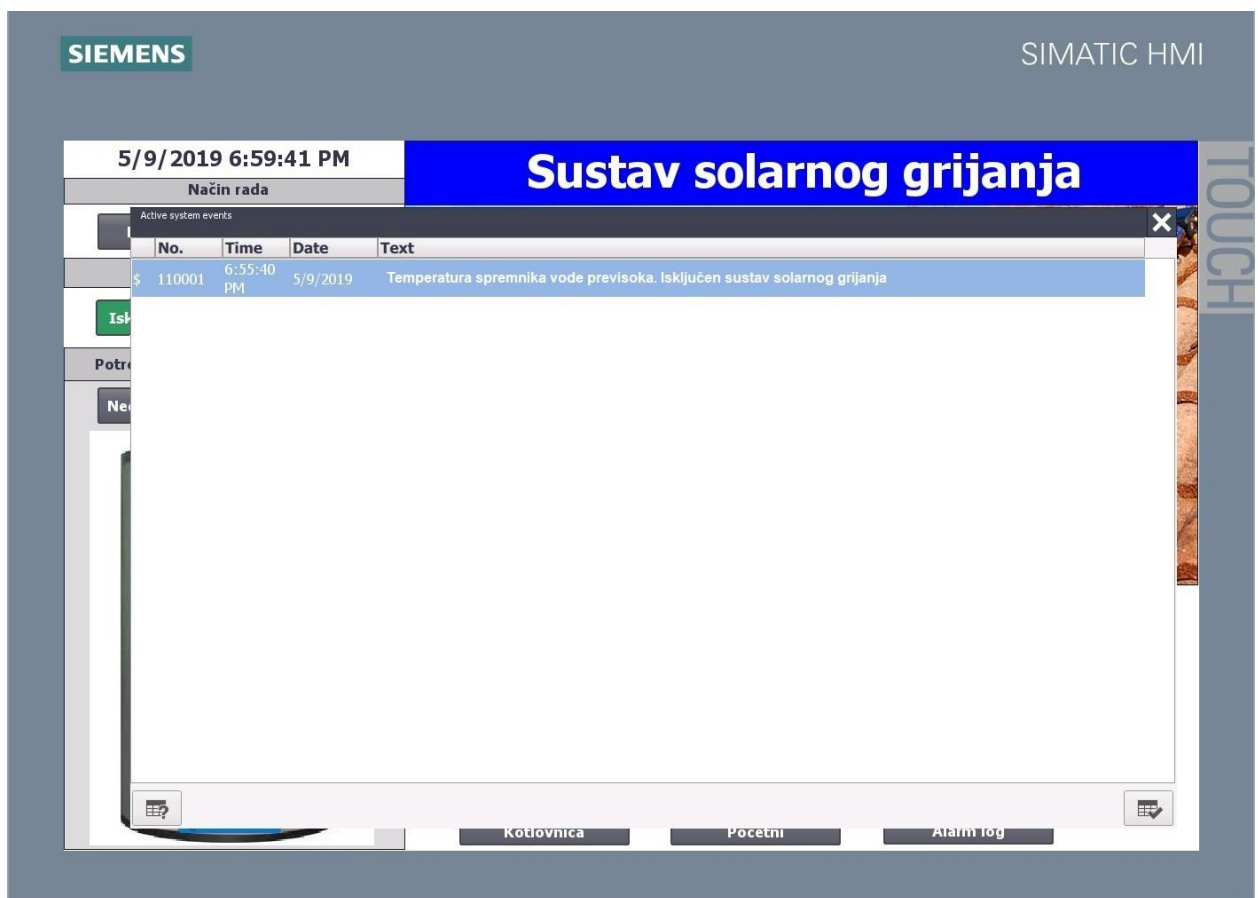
SIEMENS

SIMATIC HMI

TOUCH

5/9/2019 6:59:41 PM

Način rada

Sustav solarnog grijanja

Active system events

| | No. | Time | Date | Text |
|---|---|---|---|---|
| $ | 110001 | 6:55:40 PM | 5/9/2019 | Temperatura spremnika vode previsoka. Isključen sustav solarnog grijanja |

Isk

Potr

Ne

Kotlovnica

Početni

Alarm log